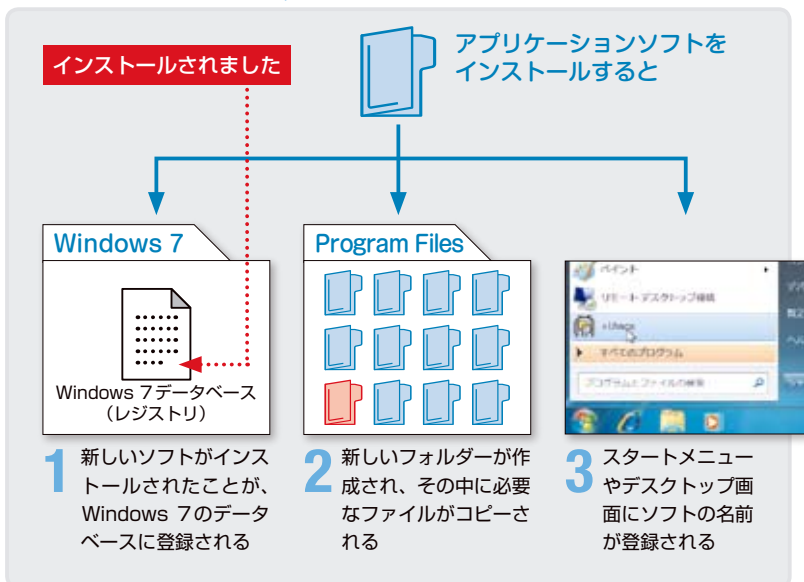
インストールされました

アプリケーションソフトを
インストールすると

Windows 7

Windows 7データベース
（レジストリ）

Program Files

ペイント
リモートデスクトップ接続
xUsage
すべてのプログラム
プログラムとファイルの検索

1 新しいソフトがインストールされたことが、Windows 7のデータベースに登録される

2 新しいフォルダーが作成され、その中に必要なファイルがコピーされる

3 スタートメニューやデスクトップ画面にソフトの名前が登録される